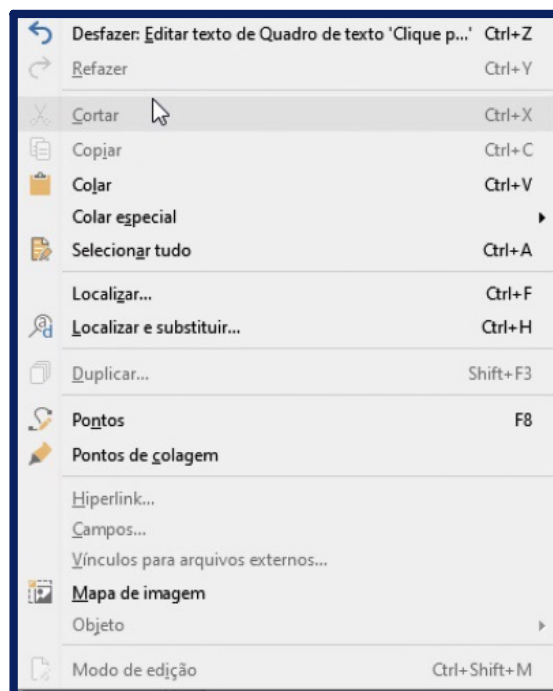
Desfazer: Editar texto de Quadro de texto 'Clique p...' Ctrl+Z
Refazer Ctrl+Y

Cortar Ctrl+X
Copiar Ctrl+C
Colar Ctrl+V
Colar especial
Selecionar tudo Ctrl+A

Localizar... Ctrl+F
Localizar e substituir... Ctrl+H

Duplicar... Shift+F3

Pontos F8
Pontos de colagem

Hiperlink...
Campos...
Vínculos para arquivos externos...
Mapa de imagem
Objeto

Modo de edição Ctrl+Shift+M